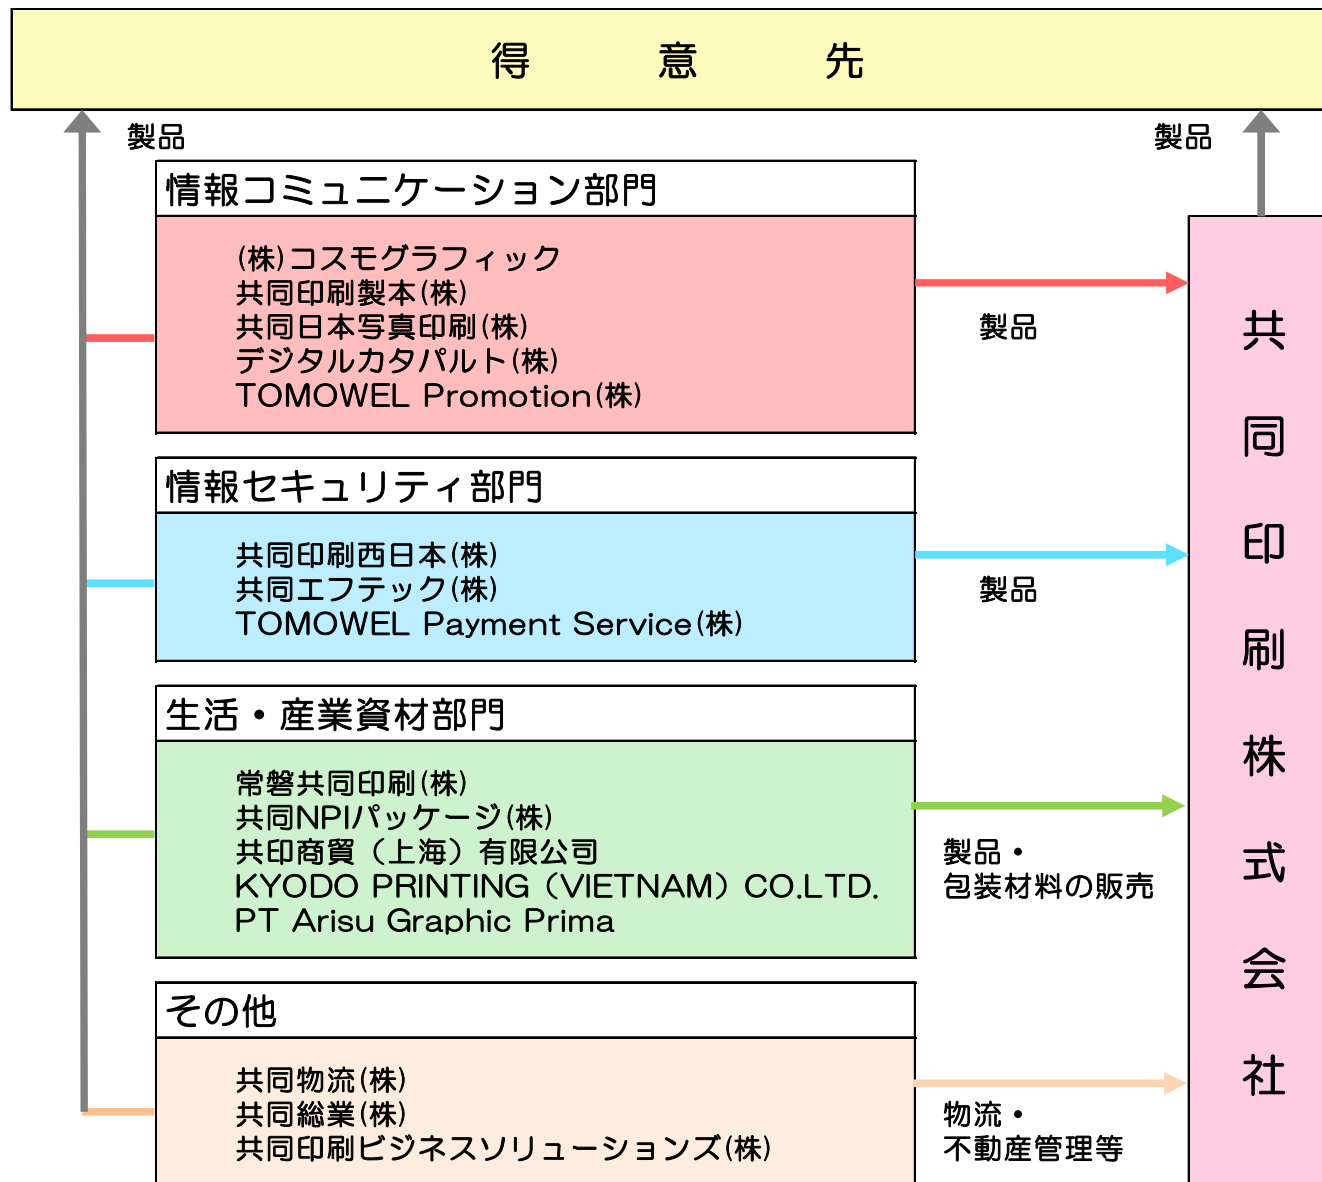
得　意　先

製品

製品

情報コミュニケーション部門

(株)コスモグラフィック
共同印刷製本(株)
共同日本写真印刷(株)
デジタルカタパルト(株)
TOMOWEL Promotion(株)

製品

情報セキュリティ部門

共同印刷西日本(株)
共同エフテック(株)
TOMOWEL Payment Service(株)

製品

生活・産業資材部門

常磐共同印刷(株)
共同NPIパッケージ(株)
共印商貿（上海）有限公司
KYODO PRINTING（VIETNAM）CO.LTD.
PT Arisu Graphic Prima

製品・
包装材料の販売

その他

共同物流(株)
共同総業(株)
共同印刷ビジネスソリューションズ(株)

物流・
不動産管理等

共同印刷株式会社